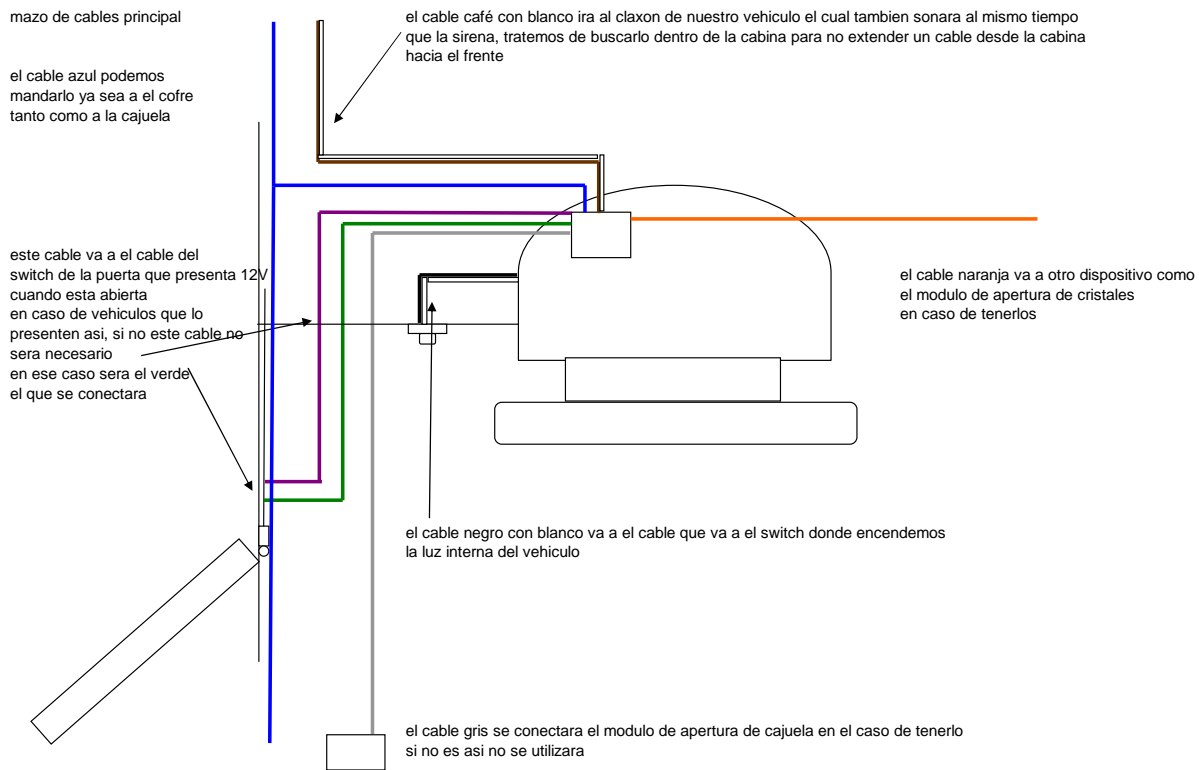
mazo de cables principal

el cable azul podemos mandarlo ya sea a el cofre tanto como a la cajuela

el cable café con blanco ira al claxon de nuestro vehiculo el cual tambien sonara al mismo tiempo que la sirena, tratemos de buscarlo dentro de la cabina para no extender un cable desde la cabina hacia el frente

este cable va a el cable del switch de la puerta que presenta 12V cuando esta abierta
en caso de vehiculos que lo presenten asi, si no este cable no sera necesario
en ese caso sera el verde el que se conectara

el cable naranja va a otro dispositivo como el modulo de apertura de cristales en caso de tenerlos

el cable negro con blanco va a el cable que va a el switch donde encendemos la luz interna del vehiculo

el cable gris se conectara el modulo de apertura de cajuela en el caso de tenerlo si no es asi no se utilizara